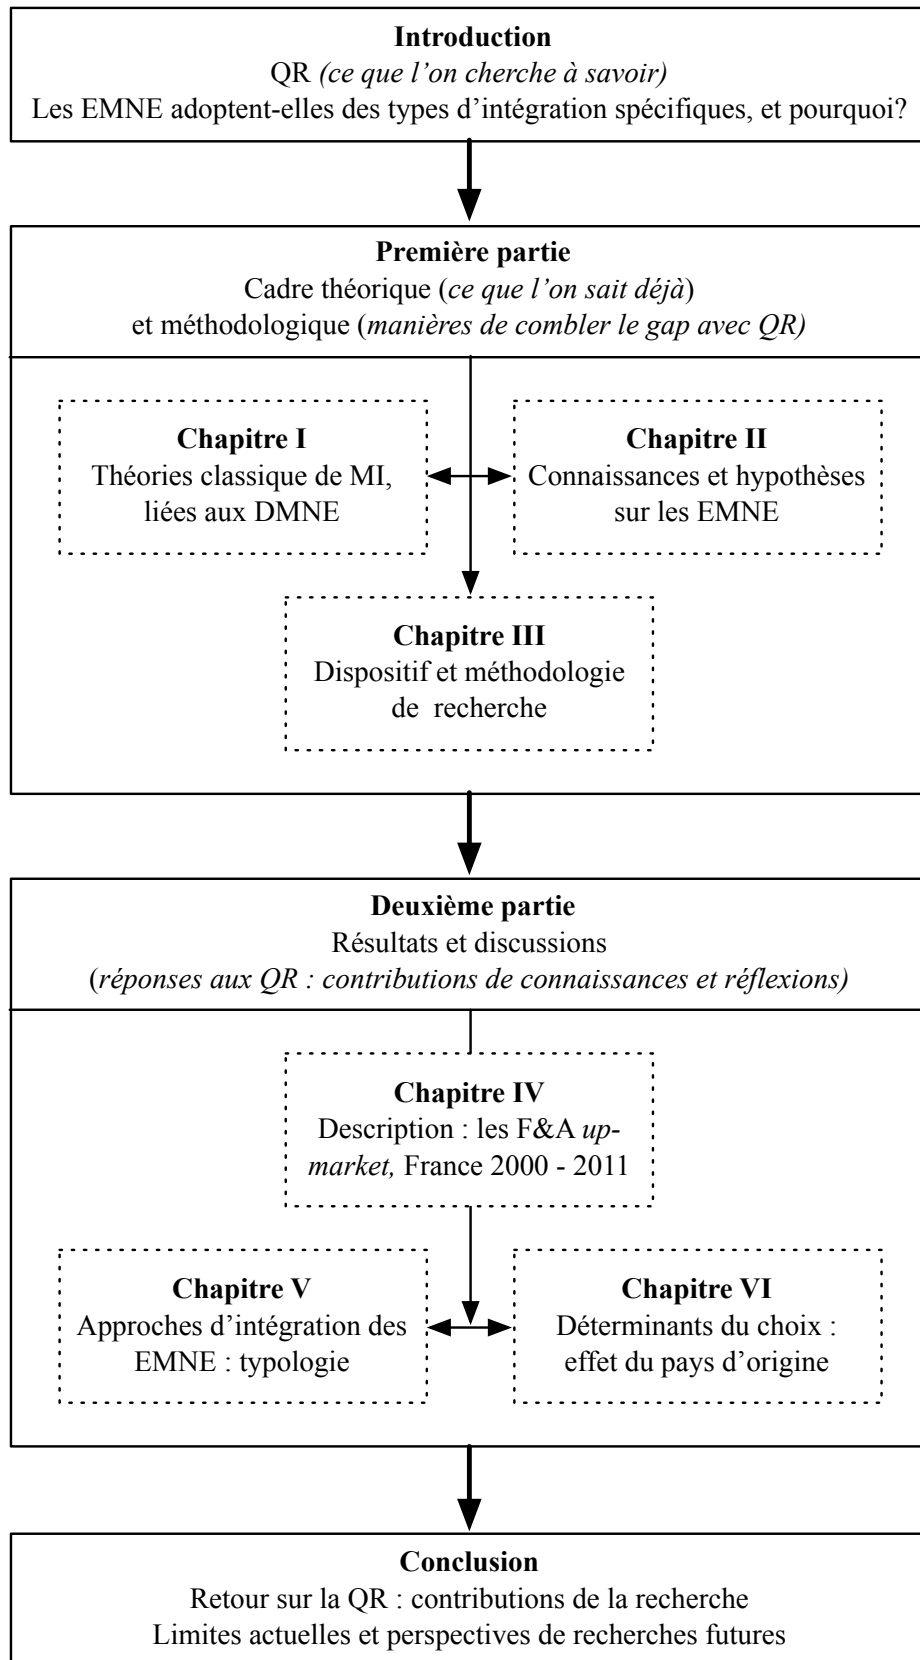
Introduction
QR (ce que l'on cherche à savoir)
Les EMNE adoptent-elles des types d'intégration spécifiques, et pourquoi?

Première partie
Cadre théorique (ce que l'on sait déjà)
et méthodologique (manières de combler le gap avec QR)

Chapitre I
Théories classique de MI, liées aux DMNE

Chapitre II
Connaissances et hypothèses sur les EMNE

Chapitre III
Dispositif et méthodologie de recherche

Deuxième partie
Résultats et discussions
(réponses aux QR : contributions de connaissances et réflexions)

Chapitre IV
Description : les F&A upmarket, France 2000 - 2011

Chapitre V
Approches d'intégration des EMNE : typologie

Chapitre VI
Déterminants du choix : effet du pays d'origine

Conclusion
Retour sur la QR : contributions de la recherche
Limites actuelles et perspectives de recherches futures